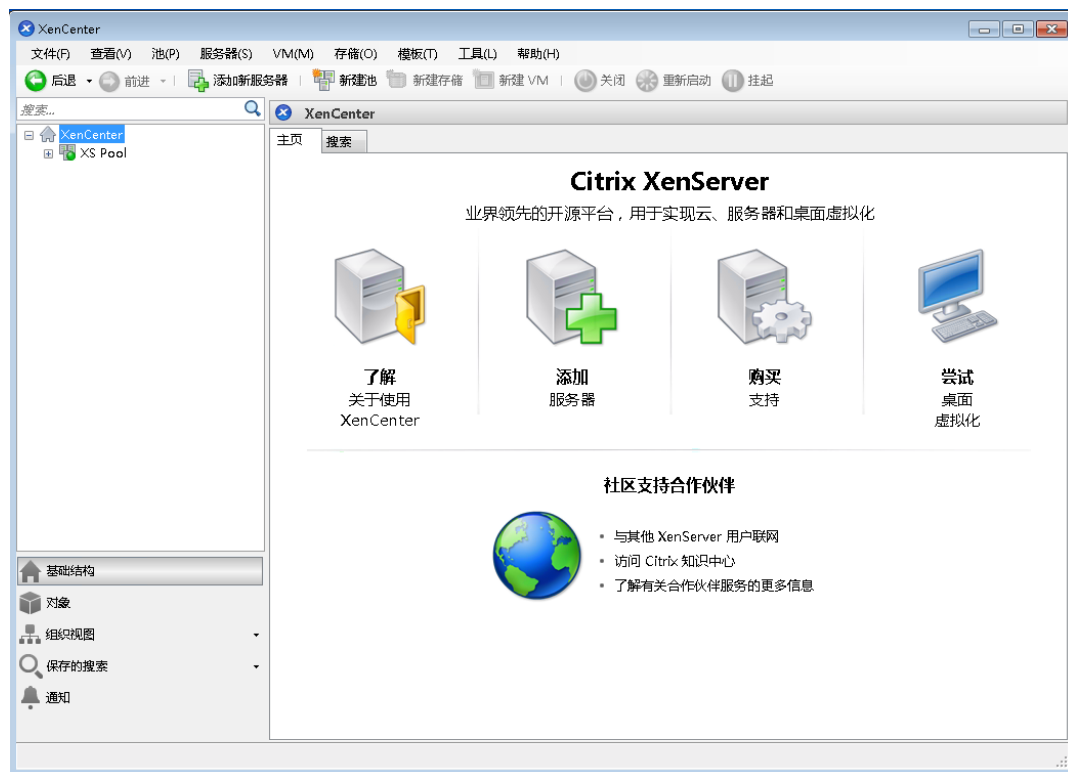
XenCenter

文件(F) 查看(V) 池(P) 服务器(S) VM(M) 存储(O) 模板(T) 工具(L) 帮助(H)

后退 前进 添加新服务器 新建池 新建存储 新建 VM 关闭 重新启动 挂起

搜索...

XenCenter
XS Pool

XenCenter

主页 搜索

Citrix XenServer

业界领先的开源平台，用于实现云、服务器和桌面虚拟化

了解
关于使用
XenCenter

添加
服务器

购买
支持

尝试
桌面
虚拟化

社区支持合作伙伴

• 与其他 XenServer 用户联网
• 访问 Citrix 知识中心
• 了解有关合作伙伴服务的更多信息

基础结构
对象
组织视图
保存的搜索
通知